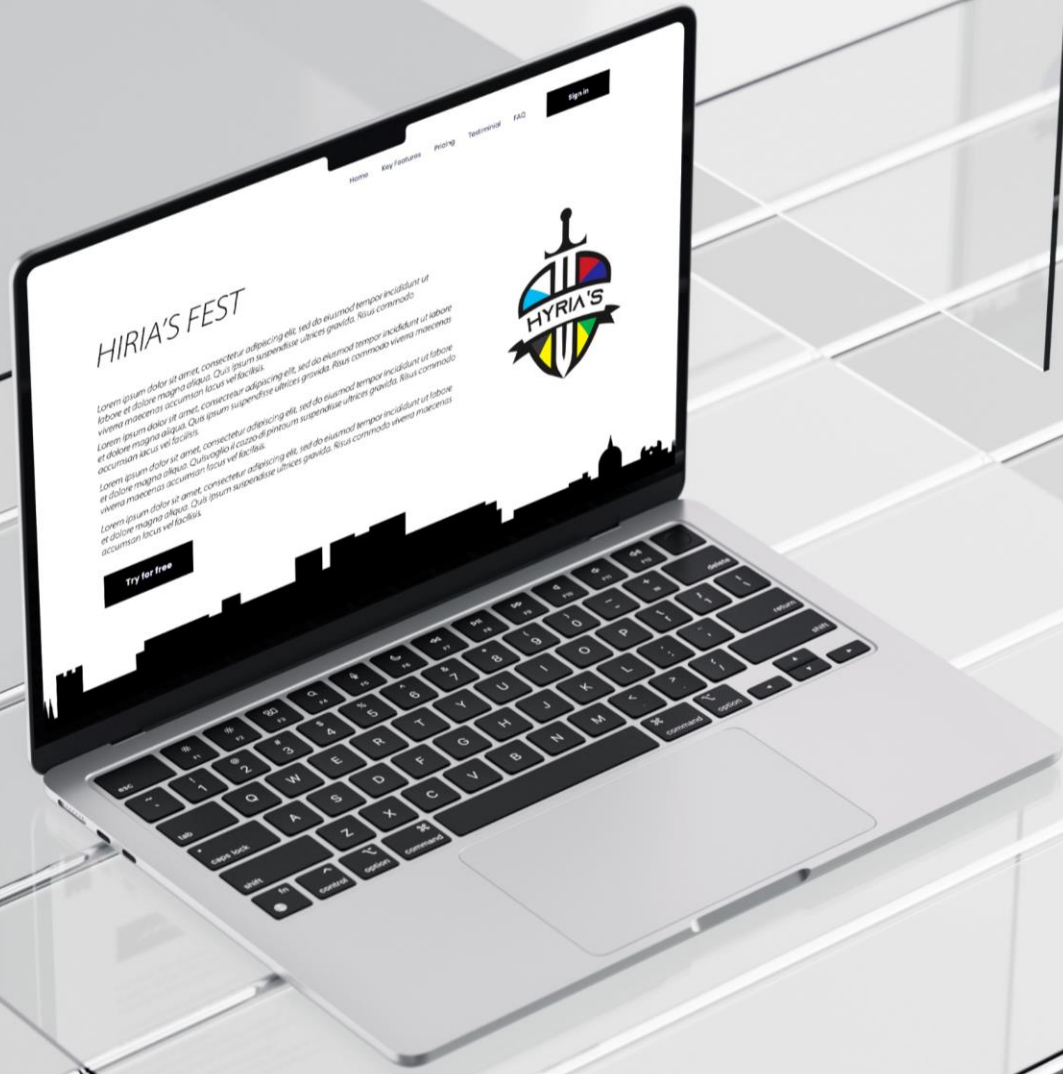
Home Key Features Pricing Testimonial FAQ Sign in

HIRIA'S FEST

Lorem ipsum dolor sit amet, consectetur adipiscing elit, sed do eiusmod tempor incididunt ut labore et dolore magna aliqua. Quis ipsum suspendisse ultrices gravida. Risus commodo viverra maecenas accumsan lacus vel facilisis.

Lorem ipsum dolor sit amet, consectetur adipiscing elit, sed do eiusmod tempor incididunt ut labore et dolore magna aliqua. Quis ipsum suspendisse ultrices gravida. Risus commodo viverra maecenas accumsan lacus vel facilisis.

Lorem ipsum dolor sit amet, consectetur adipiscing elit, sed do eiusmod tempor incididunt ut labore et dolore magna aliqua. Quisvoglio il cazzo di pinroum suspendisse ultrices gravida. Risus commodo viverra maecenas accumsan lacus vel facilisis.

Lorem ipsum dolor sit amet, consectetur adipiscing elit, sed do eiusmod tempor incididunt ut labore et dolore magna aliqua. Quis ipsum suspendisse ultrices gravida. Risus commodo viverra maecenas accumsan lacus vel facilisis.

Try for free

HYRIA'S

esc tab caps lock shift fn control option command command option delete return shift

Q W E R T Y U I O P A S D F G H J K L Z X C V B N M